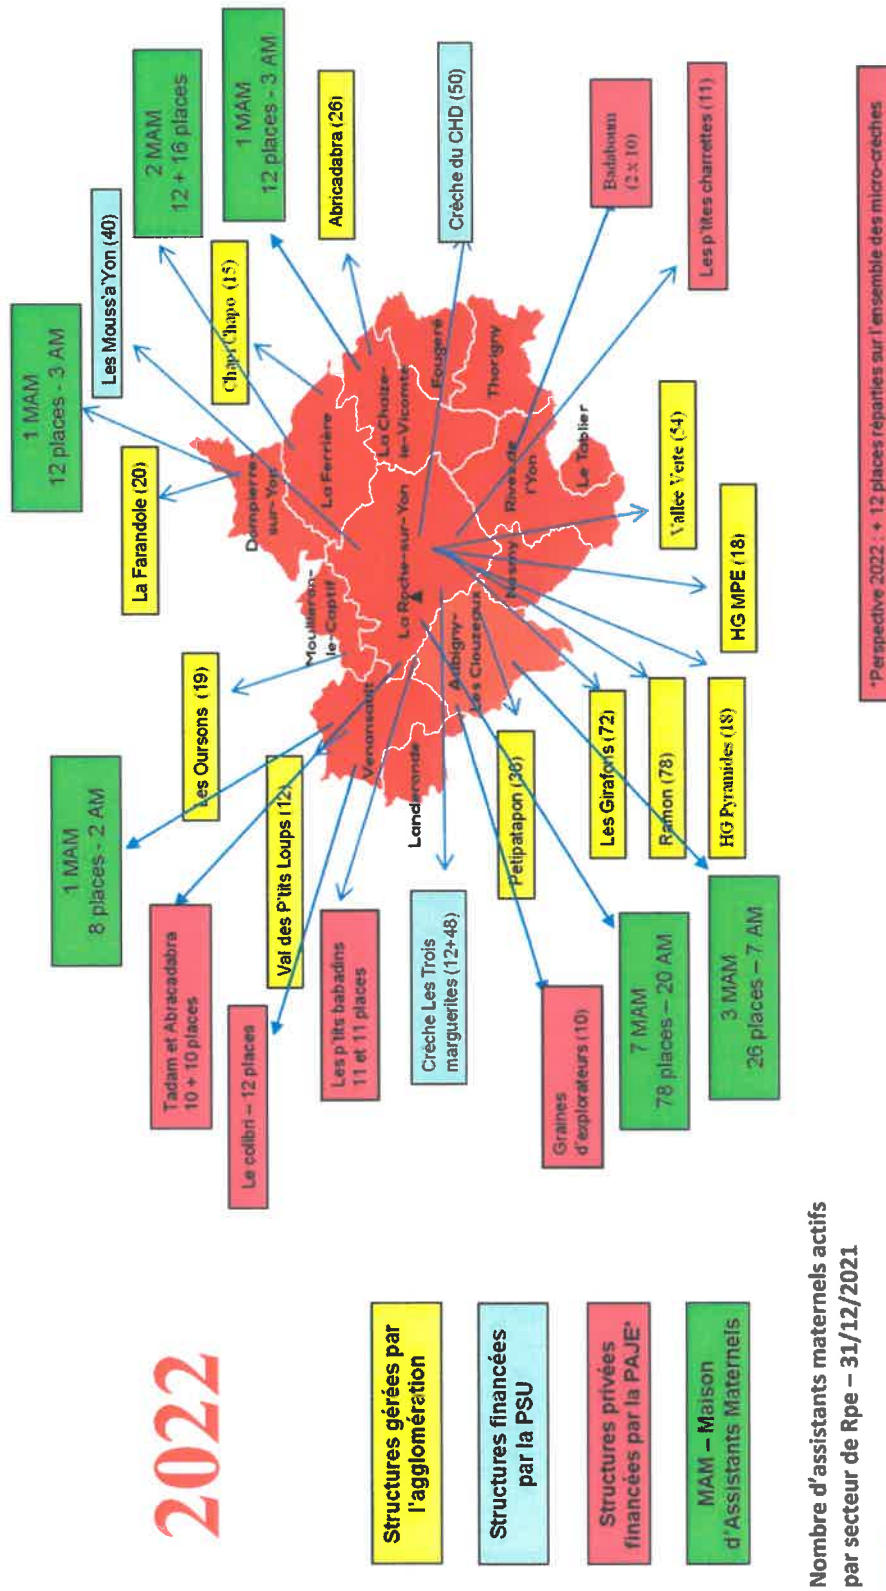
2022

Structures gérées par l'agglomération

Structures financées par la PSU

Structures privées financées par la PAJE

MAM – Maison d'Assistants Maternels

Nombre d'assistants maternels actifs par secteur de Rpe – 31/12/2021

1 MAM
12 places - 3 AM

La Farandole (20)

Les Mouss'a'Yon (40)

Chapi Chapo (15)

2 MAM
12 + 16 places

1 MAM
12 places - 3 AM

Abricadabra (26)

Crèche du CHD (50)

Badaboum
(2 x 10)

Les p'tites charrettes (11)

Vallée Verte (34)

HG MPE (18)

HG Pyramides (18)

Ramon (78)

Les Girafons (72)

Petipatapon (36)

Les Oursons (19)

1 MAM
8 places - 2 AM

Val des P'tits Loups (12)

Tadam et Abracadabra
10 + 10 places

Le colibri – 12 places

Les p'tits babadins
11 et 11 places

Creche Les Trois marguerites (12+48)

Graines d'explorateurs (10)

7 MAM
78 places – 20 AM

3 MAM
26 places – 7 AM

Dompierre-sur-Yon

La Ferrière

La Chaize-le-Vicomte

Fougeré

Thorigny

Rives de l'Yon

Le Tablier

Nesmy

La Roche-sur-Yon

Mouilleron-le-Captif

Aubigny-Les Clouzeaux

Venansault

Landeronde

*Perspective 2022 : + 12 places réparties sur l'ensemble des micro-crèches